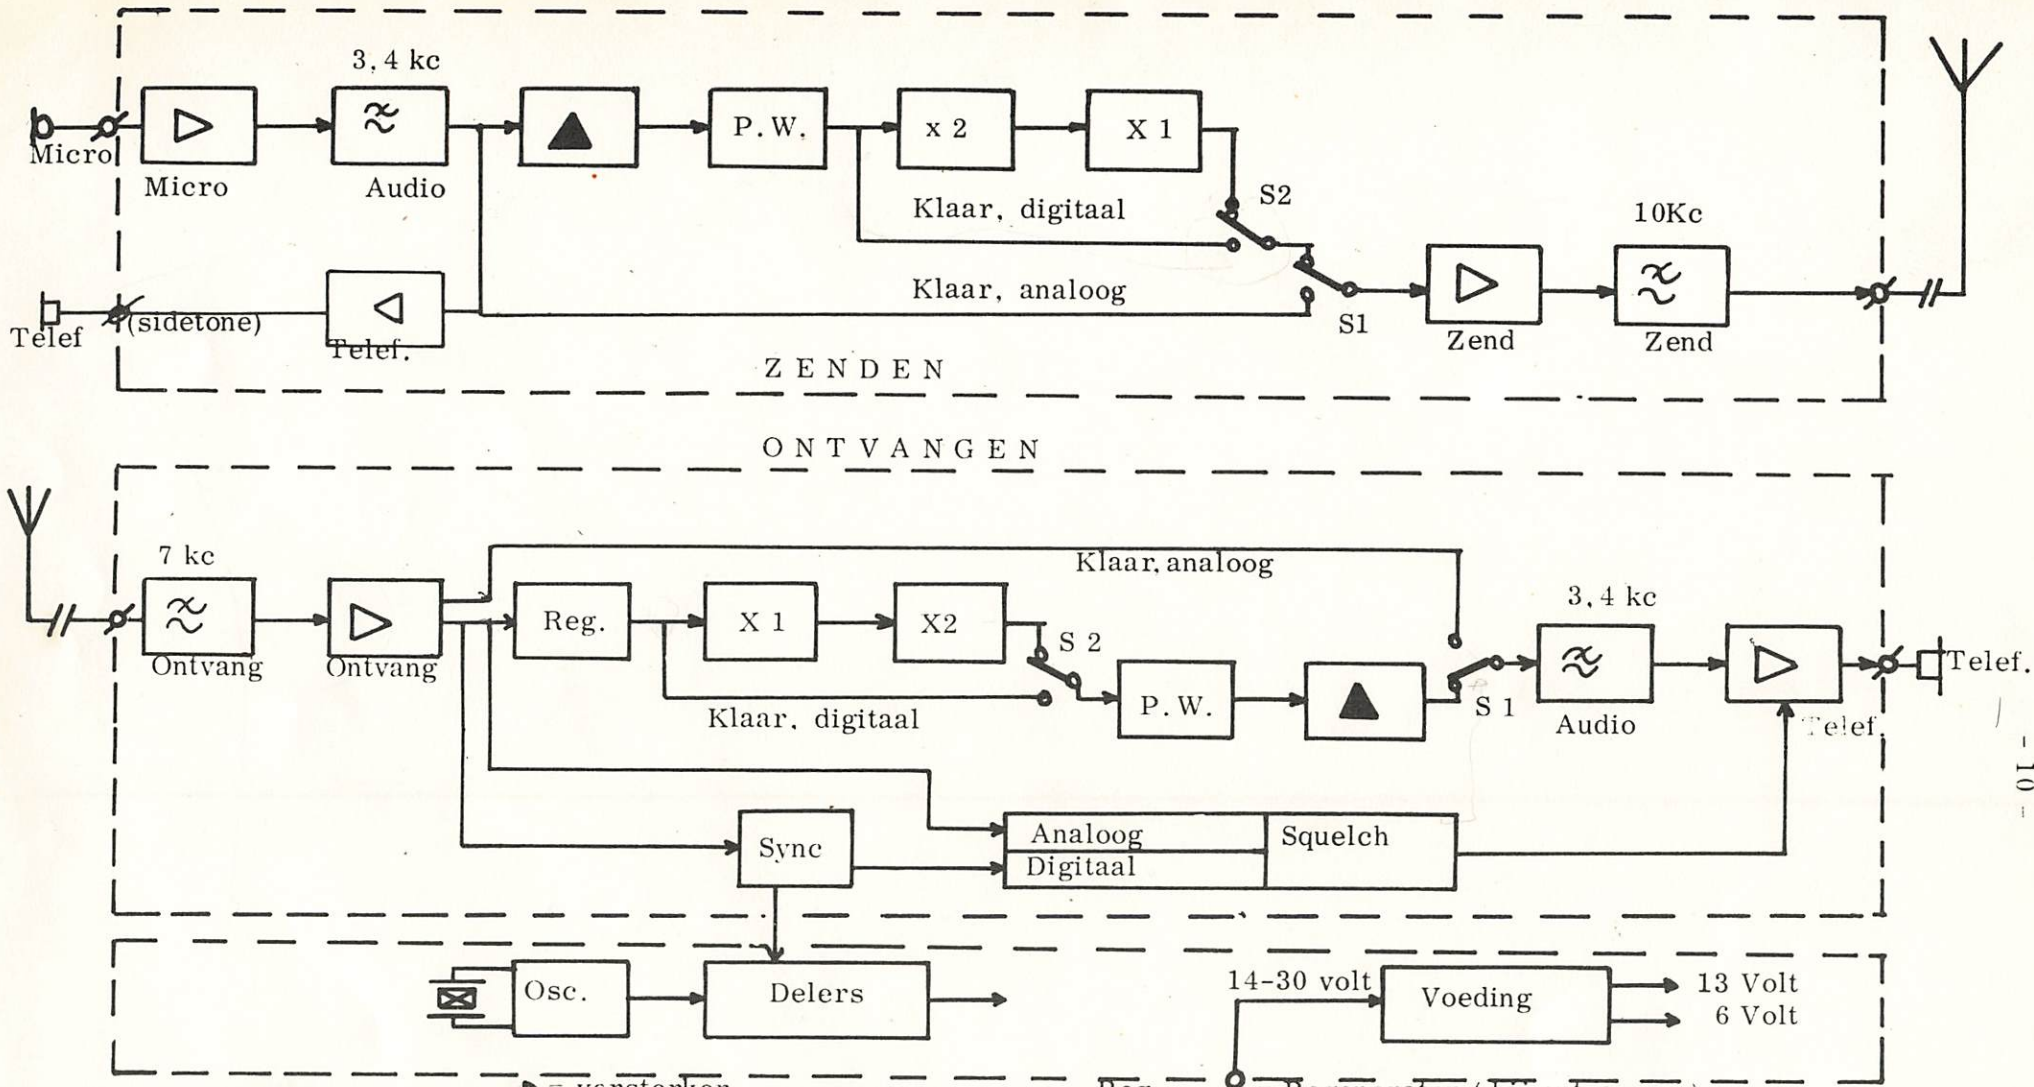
3, 4 kc

Micro

Micro

Audio

P. W.

x 2

X 1

Klaar, digitaal

S2

10Kc

Telef

(sidetone)

Telef.

Klaar, analoog

S1

Zend

Zend

Z E N D E N

O N T V A N G E N

7 kc

Klaar, analoog

3, 4 kc

Reg.

X 1

X2

S 2

Ontvang

Ontvang

P. W.

S 1

Telef.

Klaar, digitaal

Audio

Telef.

Sync

Analoog

Digitaal

Squelch

Osc.

Delers

14-30 volt

Voeding

13 Volt

6 Volt

- 10 -

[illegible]